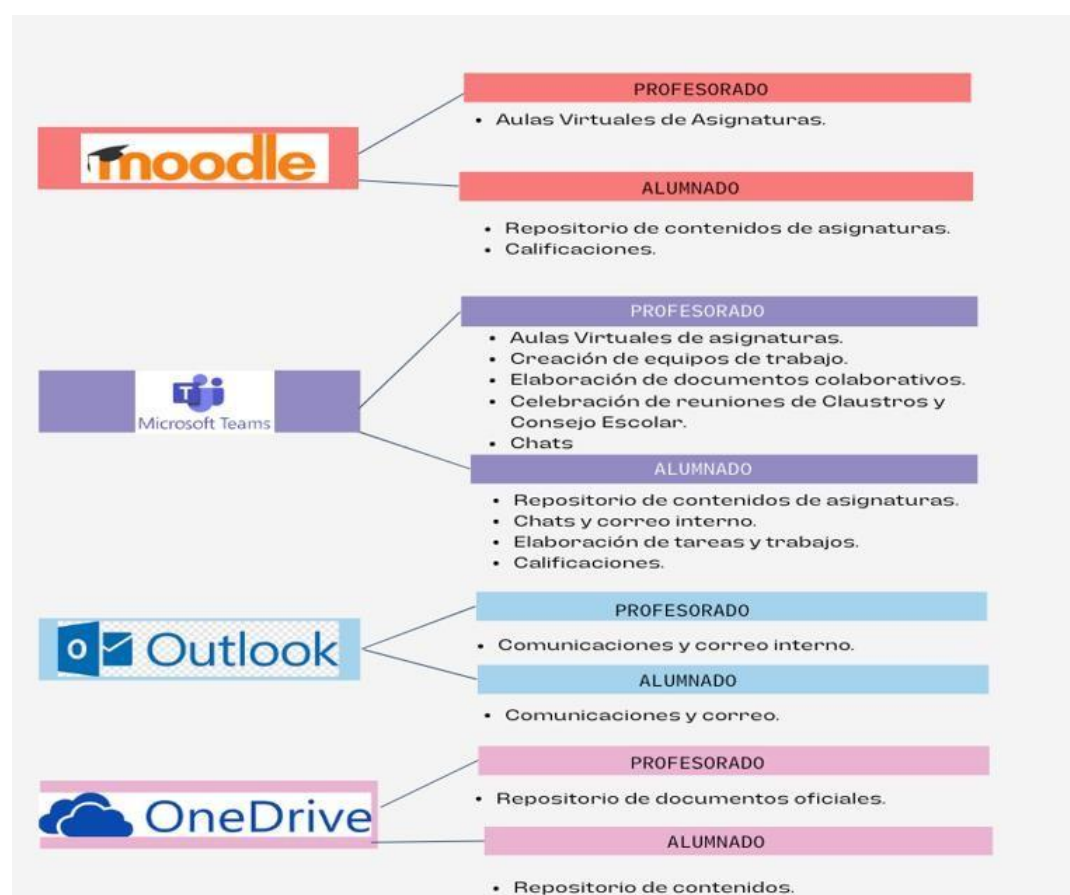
moodle

PROFESORADO

• Aulas Virtuales de Asignaturas.

ALUMNADO

• Repositorio de contenidos de asignaturas.
• Calificaciones.

Microsoft Teams

PROFESORADO

• Aulas Virtuales de asignaturas.
• Creación de equipos de trabajo.
• Elaboración de documentos colaborativos.
• Celebración de reuniones de Claustros y Consejo Escolar.
• Chats

ALUMNADO

• Repositorio de contenidos de asignaturas.
• Chats y correo interno.
• Elaboración de tareas y trabajos.
• Calificaciones.

Outlook

PROFESORADO

• Comunicaciones y correo interno.

ALUMNADO

• Comunicaciones y correo.

OneDrive

PROFESORADO

• Repositorio de documentos oficiales.

ALUMNADO

• Repositorio de contenidos.